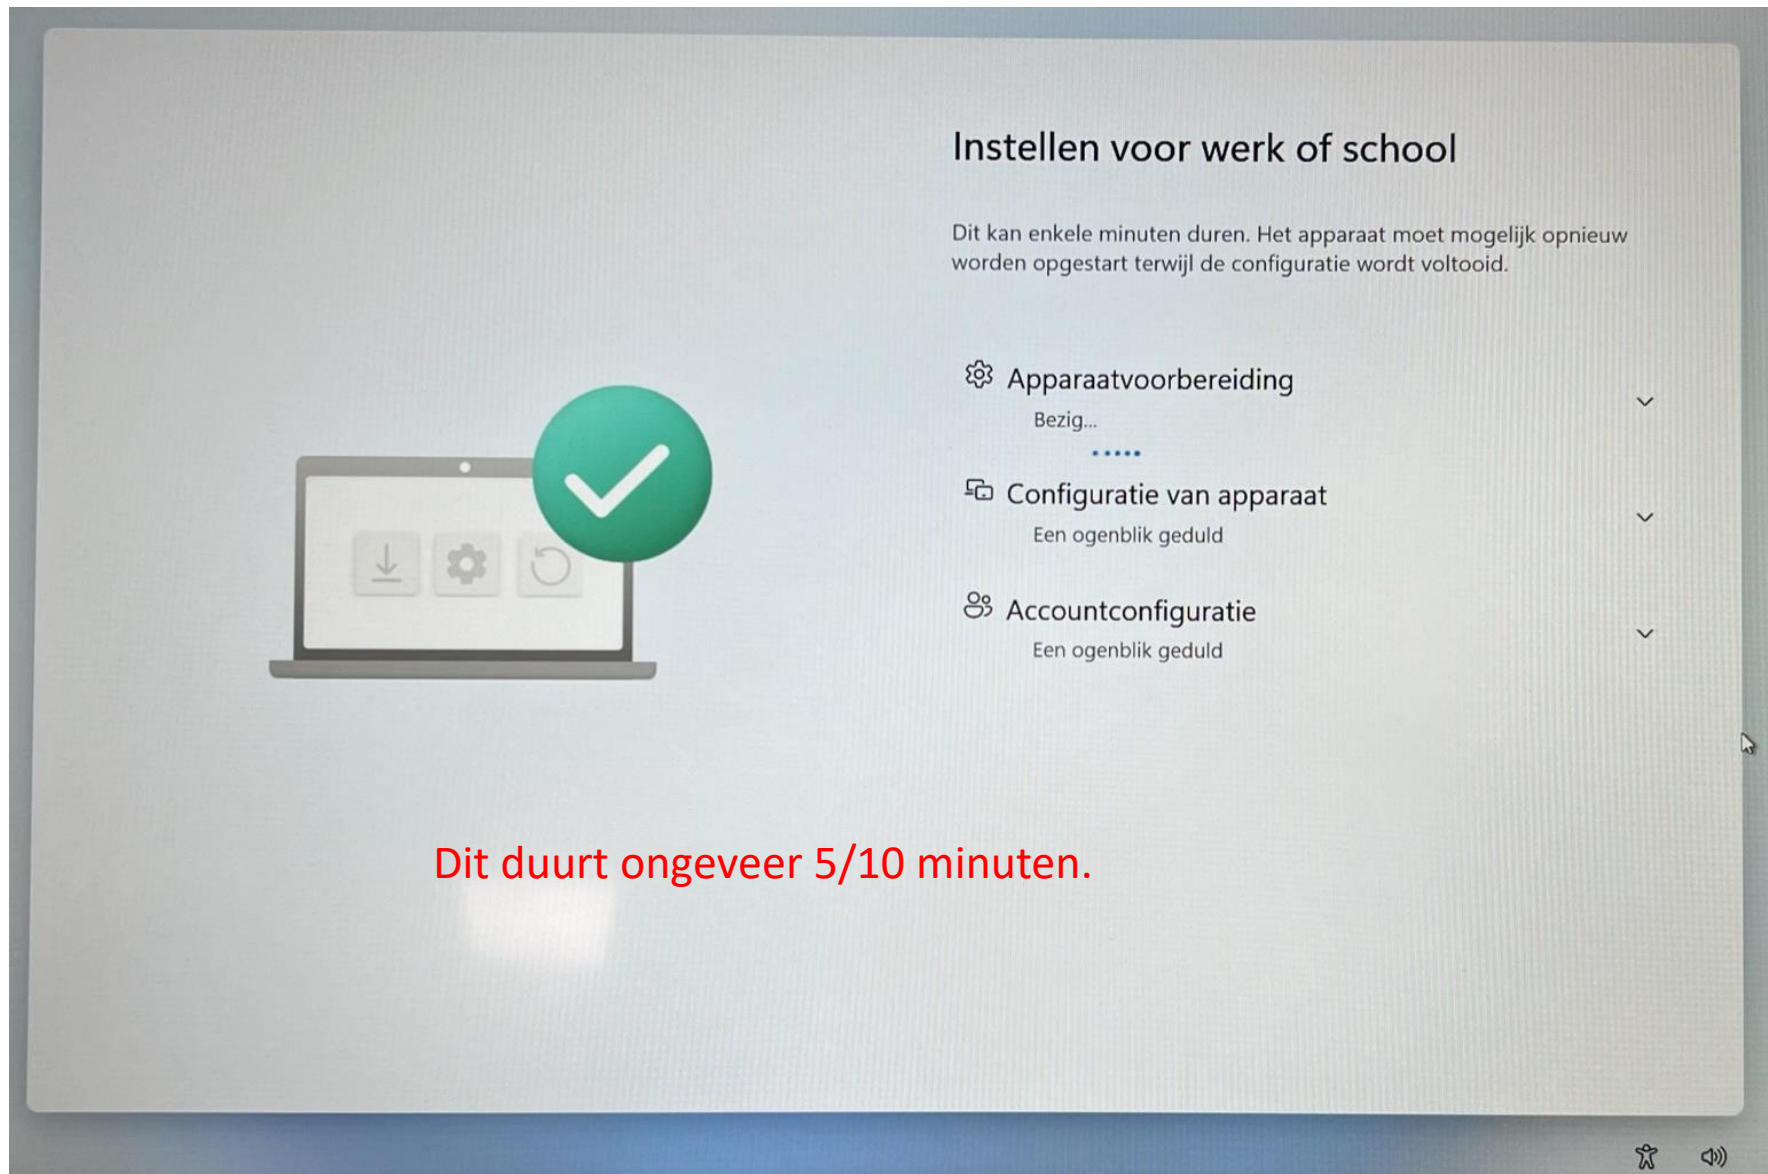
Instellen voor werk of school

Dit kan enkele minuten duren. Het apparaat moet mogelijk opnieuw worden opgestart terwijl de configuratie wordt voltooid.

Apparaatvoorbereiding
Bezig...

Configuratie van apparaat
Een ogenblik geduld

Accountconfiguratie
Een ogenblik geduld

Dit duurt ongeveer 5/10 minuten.